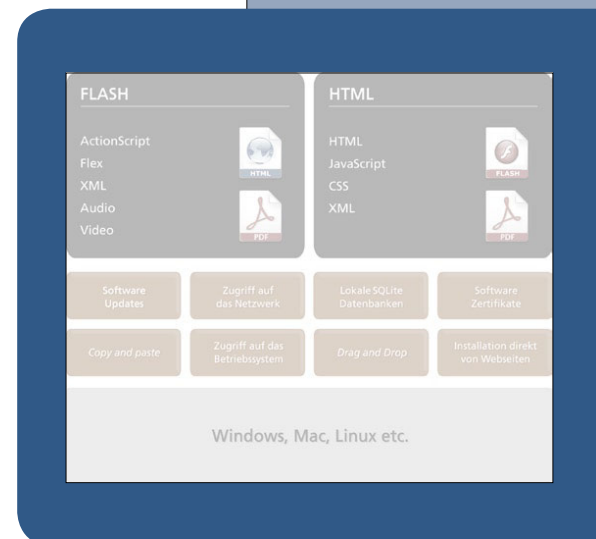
FLASH

ActionScript
Flex
XML
Audio
Video

HTML

PDF

HTML

HTML
JavaScript
CSS
XML

FLASH

PDF

Software Updates

Zugriff auf das Netzwerk

Lokale SQLite Datenbanken

Software Zertifikate

Copy and paste

Zugriff auf das Betriebssystem

Drag and Drop

Installation direkt von Webseiten

Windows, Mac, Linux etc.